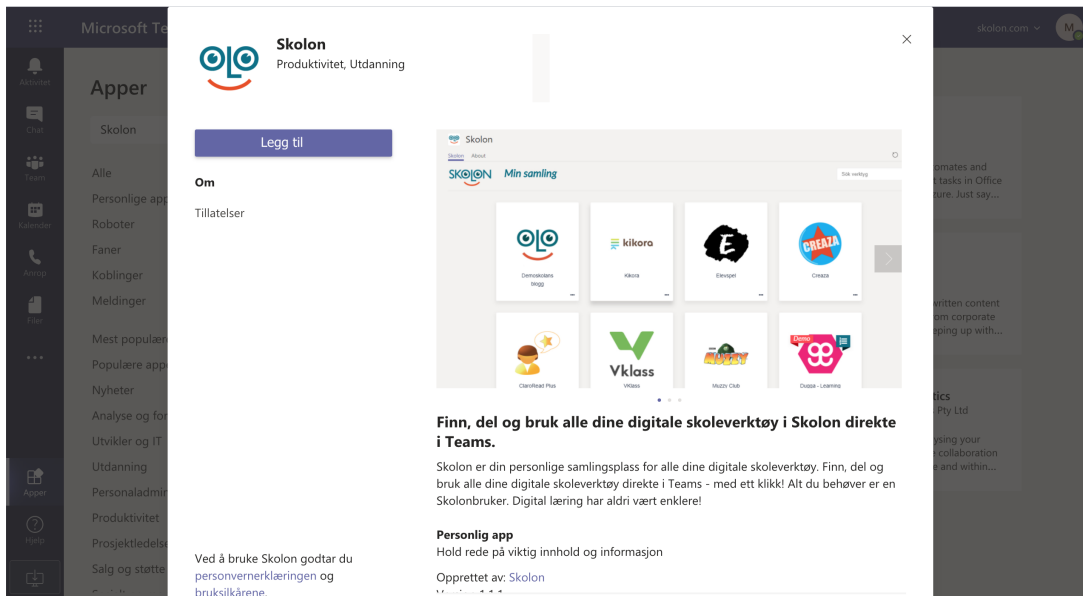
Microsoft Te

skolon.com

Aktivitet
Chat
Team
Kalender
Anrop
Filer
...
Apper
Hjelp

Apper

Skolon

Alle
Personlige app
Roboter
Faner
Koblinger
Meldinger

Mest populær
Populære app
Nyheter
Analyse og for
Utvikler og IT
Utdanning
Personaladmin
Produktivitet
Prosjektledelse
Salg og støtte

omates and
tasks in Office
ture. Just say...

written content
om corporate
eping up with...

tics
Pty Ltd
ysing your
r collaboration
e and within...

Skolon
Produktivitet, Utdanning

×

Legg til

Om

Tillatelser

Skolon
Skolon About
SKOLON Min samling
Sök verktyg
Demoskolans blogg
kikora
Kikora
Elevspel
CREAZA
Creaza
ClaroRead Plus
Vklass
Vklass
Muzzy Club
Demo
Duapa - Learning

Finn, del og bruk alle dine digitale skoleverktøy i Skolon direkte i Teams.

Skolon er din personlige samlingsplass for alle dine digitale skoleverktøy. Finn, del og bruk alle dine digitale skoleverktøy direkte i Teams - med ett klikk! Alt du behøver er en Skolonbruker. Digital læring har aldri vært enklere!

Personlig app
Hold rede på viktig innhold og informasjon

Opprettet av: Skolon
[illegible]

Ved å bruke Skolon godtar du personvernerklæringen og bruksilkårene.